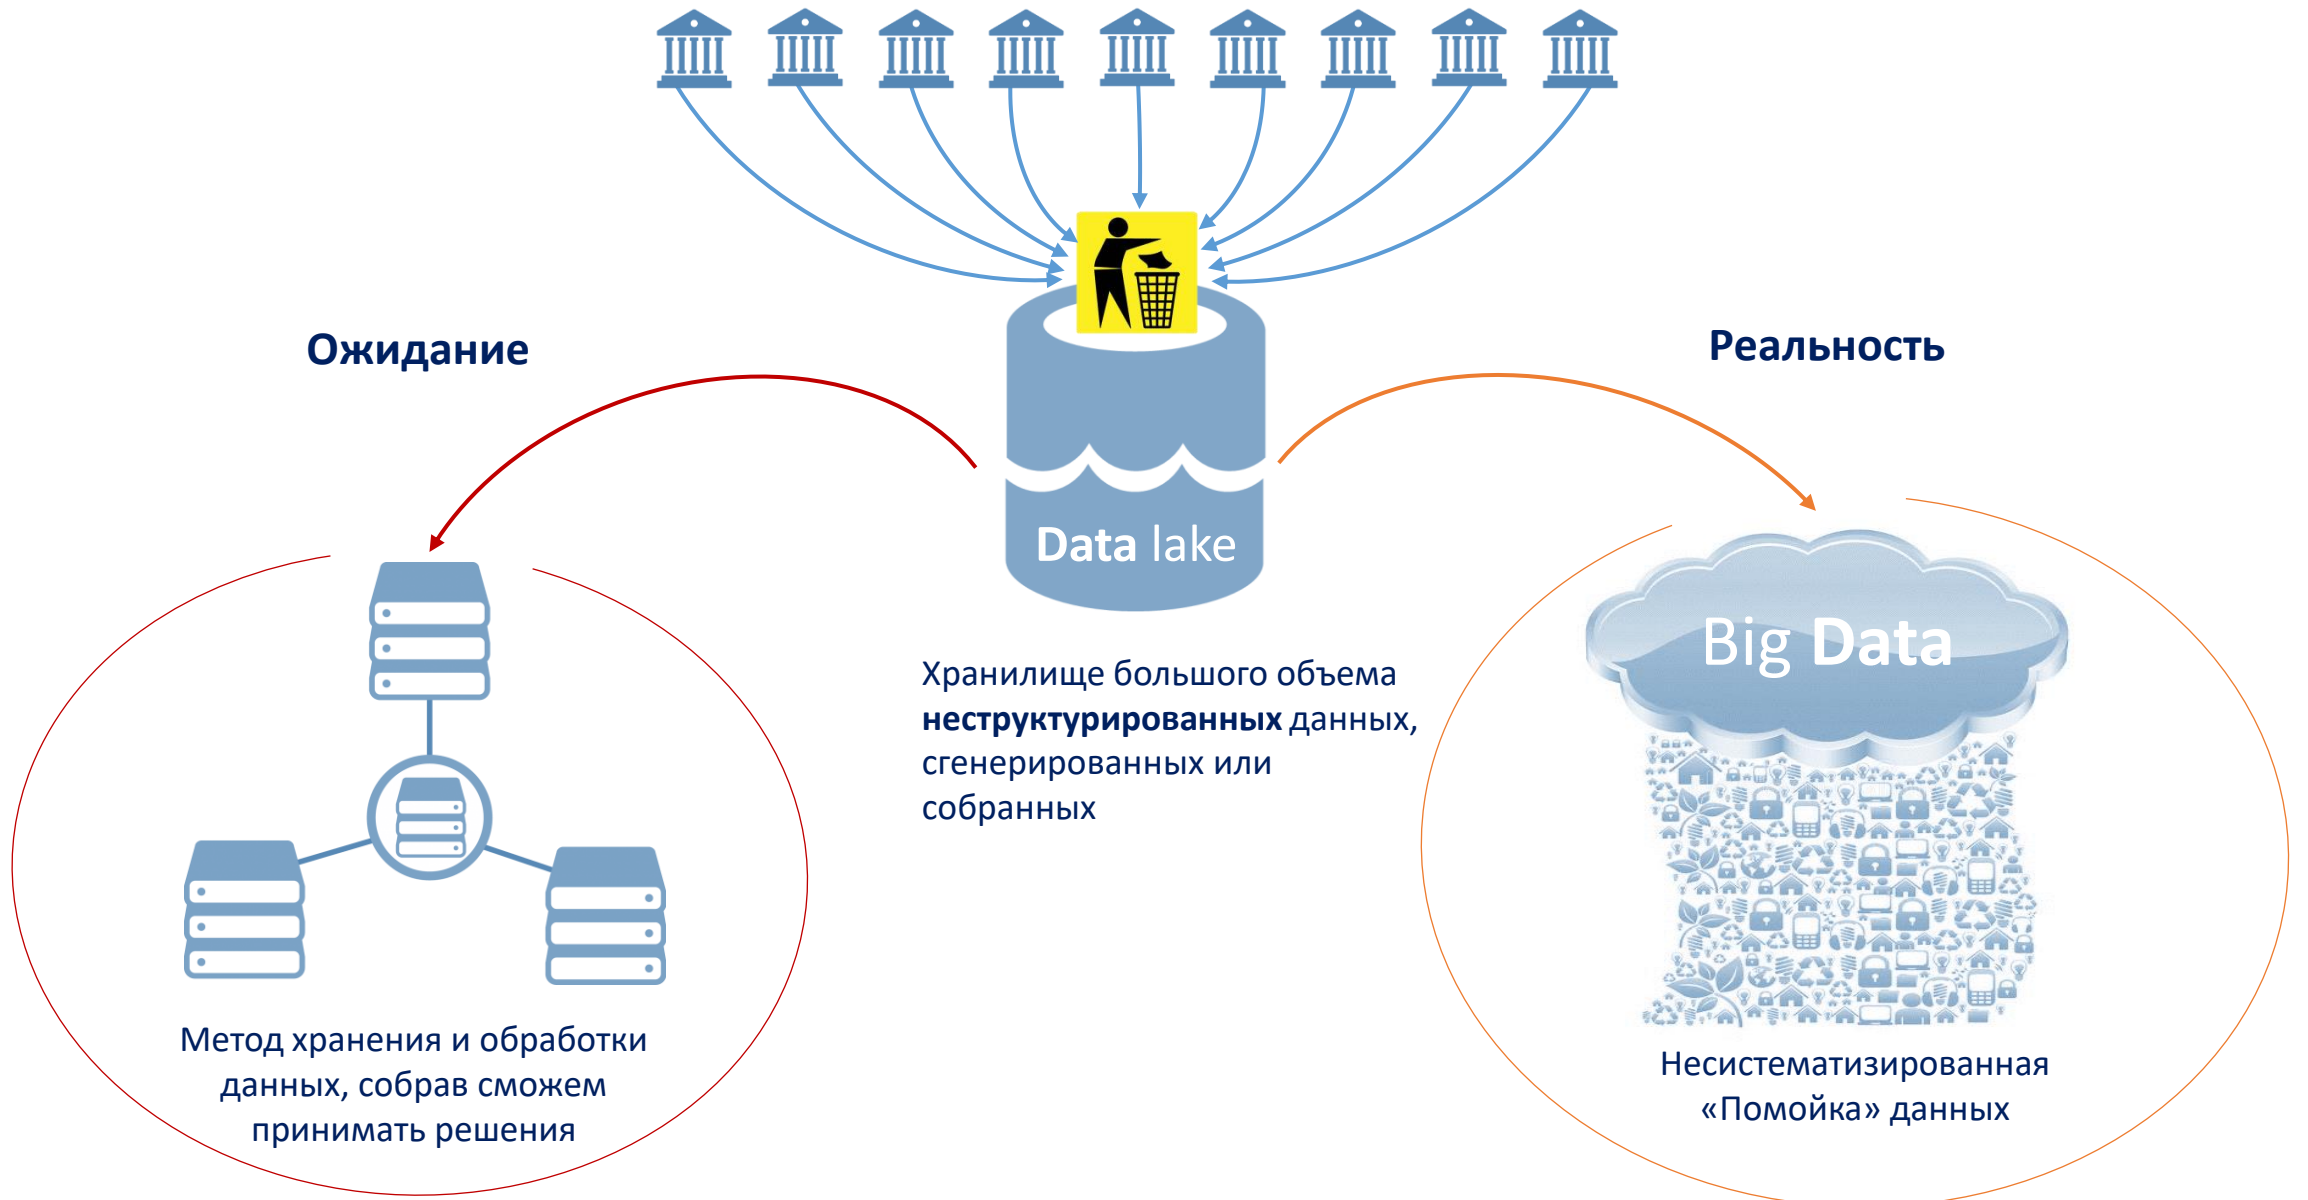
Ожидание

Реальность

Data lake

Хранилище большого объема **неструктурированных** данных, сгенерированных или собранных

Big Data

Метод хранения и обработки данных, собрав сможем принимать решения

Несистематизированная «Помойка» данных